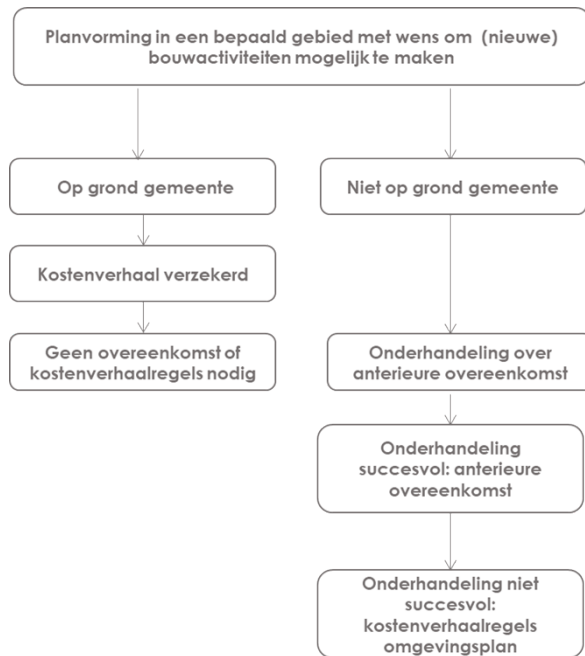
Planvorming in een bepaald gebied met wens om (nieuwe) bouwactiviteiten mogelijk te maken

Op grond gemeente

Niet op grond gemeente

Kostenverhaal verzekerd

Geen overeenkomst of kostenverhaalregels nodig

Onderhandeling over anterieure overeenkomst

Onderhandeling succesvol: anterieure overeenkomst

Onderhandeling niet succesvol: kostenverhaalregels omgevingsplan